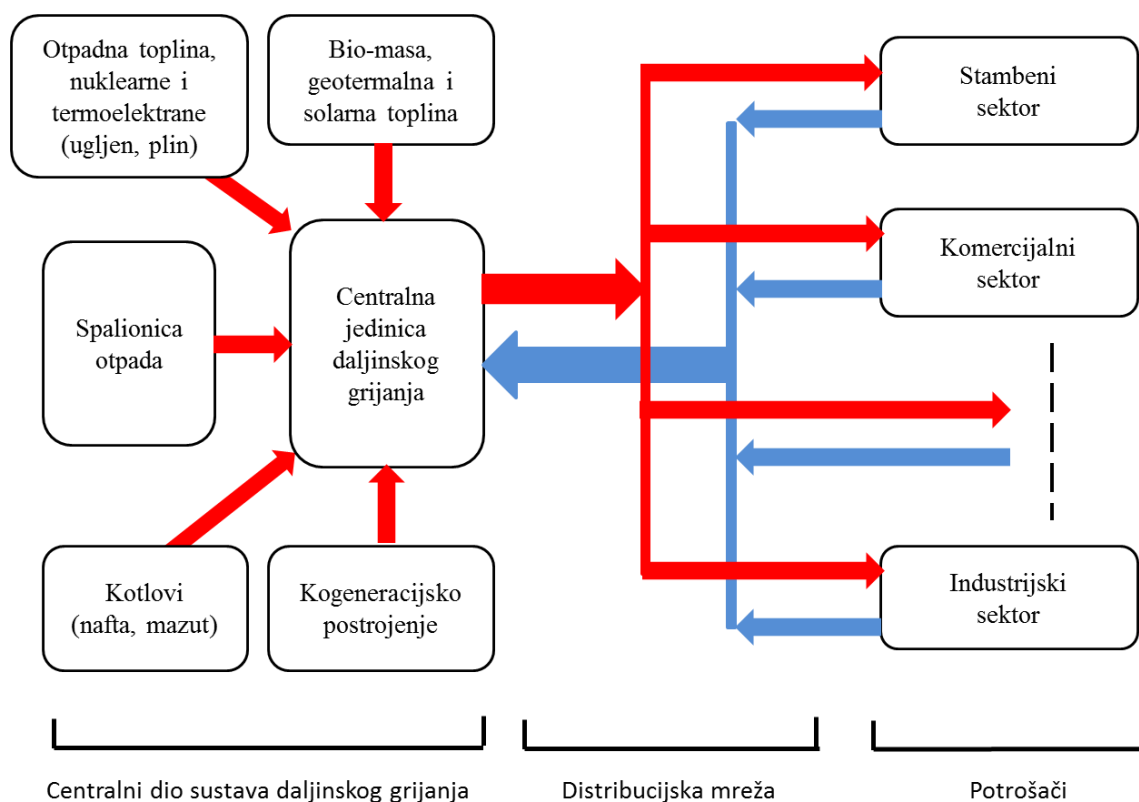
Otpadna toplina, nuklearne i termoelektrane (ugljen, plin)

Bio-masa, geotermalna i solarna toplina

Stambeni sektor

Komercijalni sektor

Spalionica otpada

Centralna jedinica daljinskog grijanja

Kotlovi (nafta, mazut)

Kogeneracijsko postrojenje

Industrijski sektor

Centralni dio sustava daljinskog grijanja

Distribucijska mreža

Potrošači